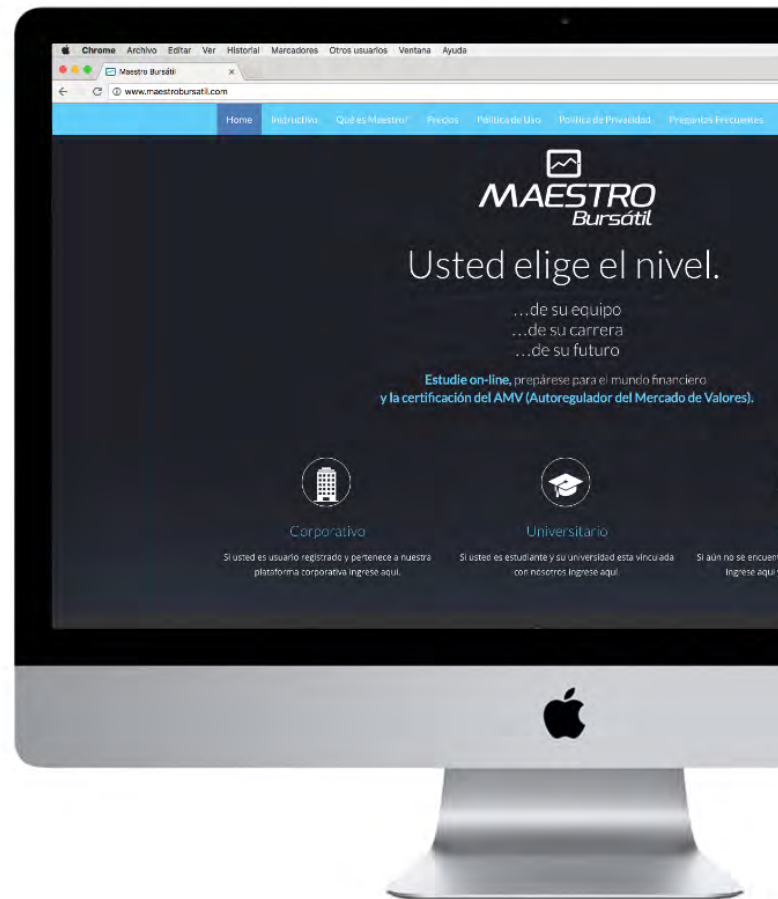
Chrome Archivo Editar Ver Historial Marcadores Otros usuarios Ventana Ayuda

Maestro Bursátil ×

www.maestrobursatil.com

Home Instructivo Qué es Maestro? Precios Política de Uso Política de Privacidad Preguntas Frecuentes

MAESTRO Bursátil

Usted elige el nivel.

...de su equipo
...de su carrera
...de su futuro

Estudie on-line, prepárese para el mundo financiero
y la certificación del AMV (Autoregulador del Mercado de Valores).

Corporativo

Si usted es usuario registrado y pertenece a nuestra plataforma corporativa ingrese aquí.

Universitario

Si usted es estudiante y su universidad esta vinculada con nosotros ingrese aquí.

Si aún no se encuen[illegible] Ingrese aquí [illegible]